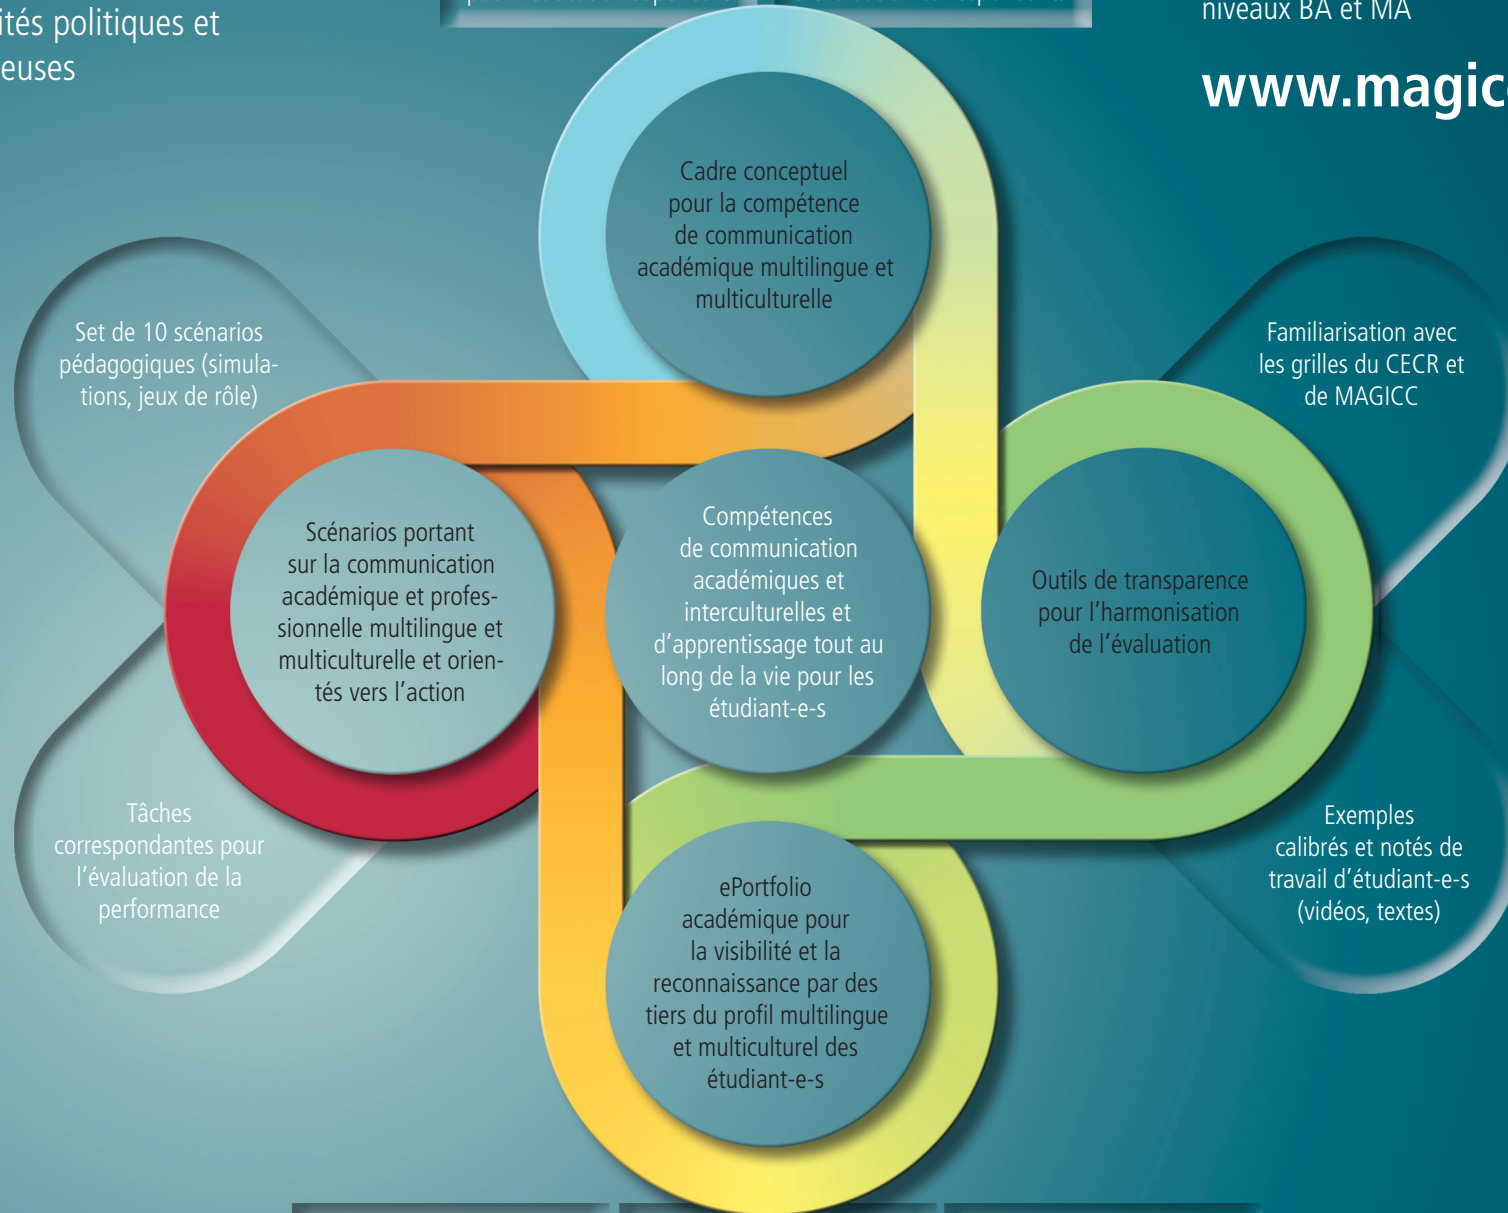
ités politiques et
euses

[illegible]

niveaux BA et MA

www.magic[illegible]

Cadre conceptuel pour la compétence de communication académique multilingue et multiculturelle

Set de 10 scénarios pédagogiques (simulations, jeux de rôle)

Familiarisation avec les grilles du CECR et de MAGICC

Scénarios portant sur la communication académique et professionnelle multilingue et multiculturelle et orientés vers l'action

Compétences de communication académiques et interculturelles et d'apprentissage tout au long de la vie pour les étudiant-e-s

Outils de transparence pour l'harmonisation de l'évaluation

Tâches correspondantes pour l'évaluation de la performance

Exemples calibrés et notés de travail d'étudiant-e-s (vidéos, textes)

ePortfolio académique pour la visibilité et la reconnaissance par des tiers du profil multilingue et multiculturel des étudiant-e-s